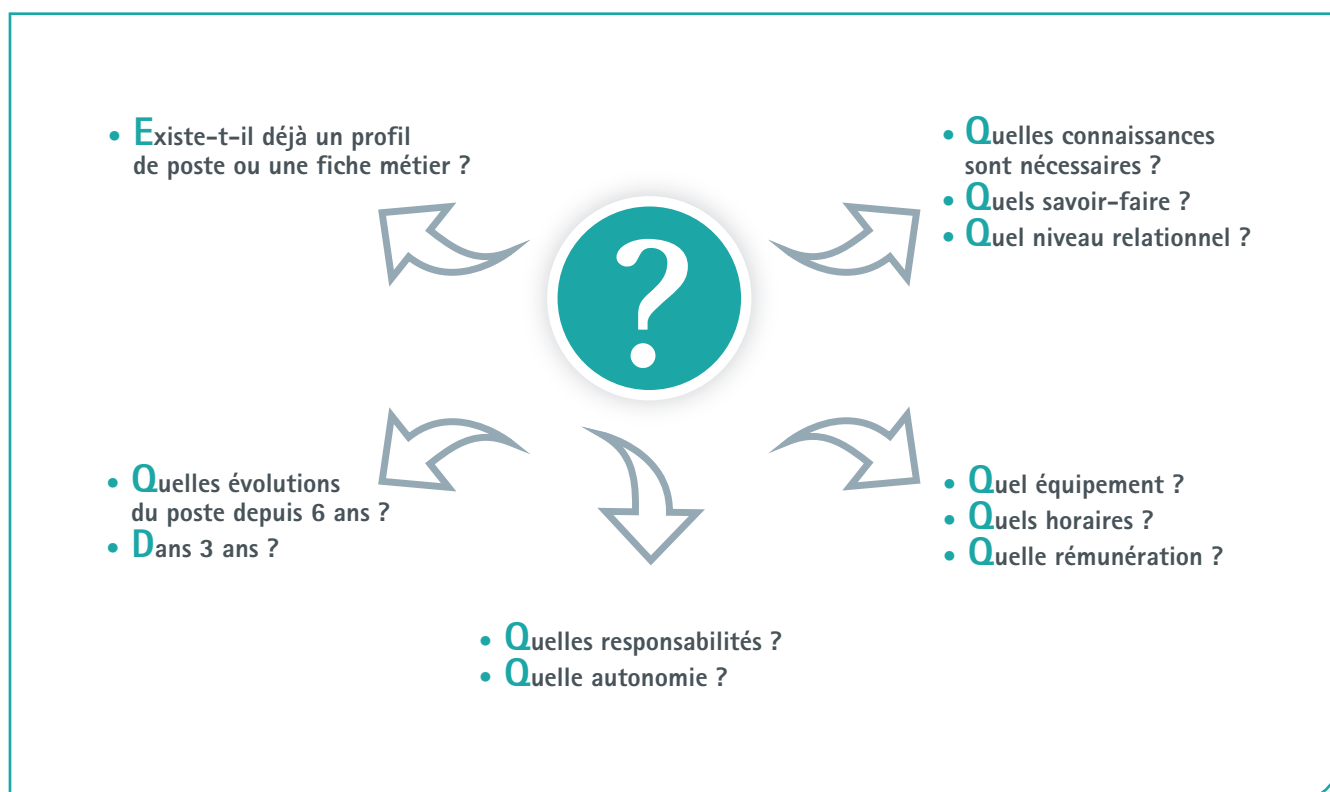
• Existe-t-il déjà un profil de poste ou une fiche métier ?

• Quelles connaissances sont nécessaires ?
• Quels savoir-faire ?
• Quel niveau relationnel ?

?

• Quelles évolutions du poste depuis 6 ans ?
• Dans 3 ans ?

• Quel équipement ?
• Quels horaires ?
• Quelle rémunération ?

• Quelles responsabilités ?
• Quelle autonomie ?